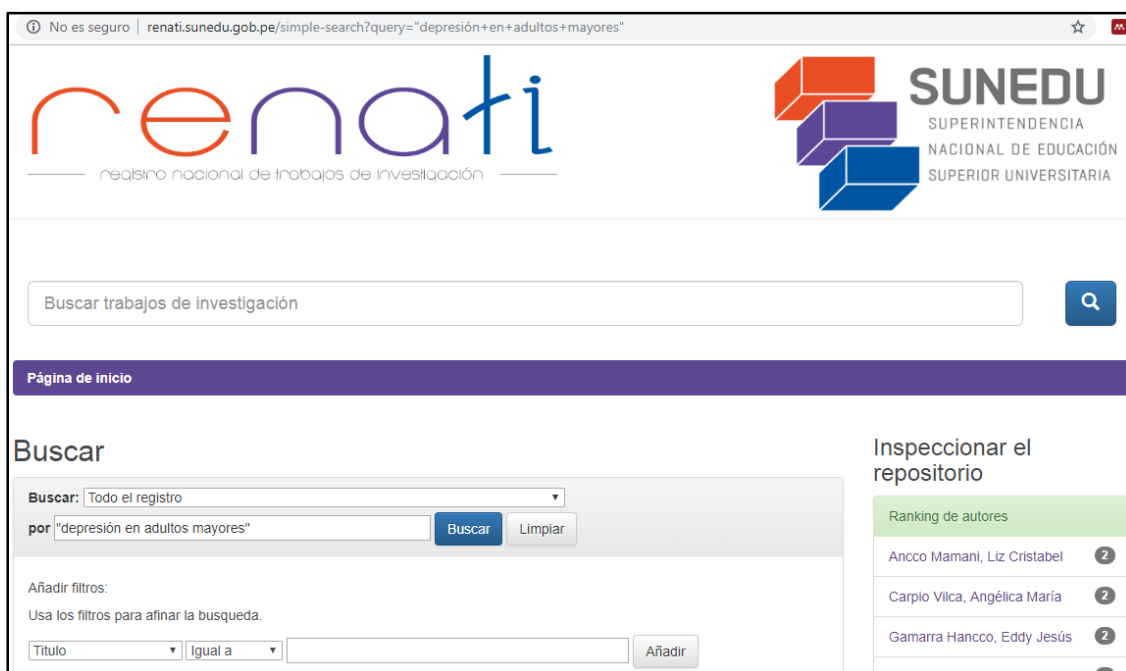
No es seguro | renati.sunedu.gob.pe/simple-search?query="depresión+en+adultos+mayores"

renati
registro nacional de trabajos de investigación

SUNEDU
SUPERINTENDENCIA NACIONAL DE EDUCACIÓN SUPERIOR UNIVERSITARIA

Buscar trabajos de investigación

Página de inicio

Buscar

Buscar: Todo el registro
por "depresión en adultos mayores" Buscar Limpiar

Añadir filtros:
Usa los filtros para afinar la busqueda.
Titulo Igual a Añadir

Inspeccionar el repositorio

Ranking de autores
Ancco Mamani, Liz Cristabel 2
Carpio Vilca, Angélica María 2
Gamarra Hancco, Eddy Jesús 2